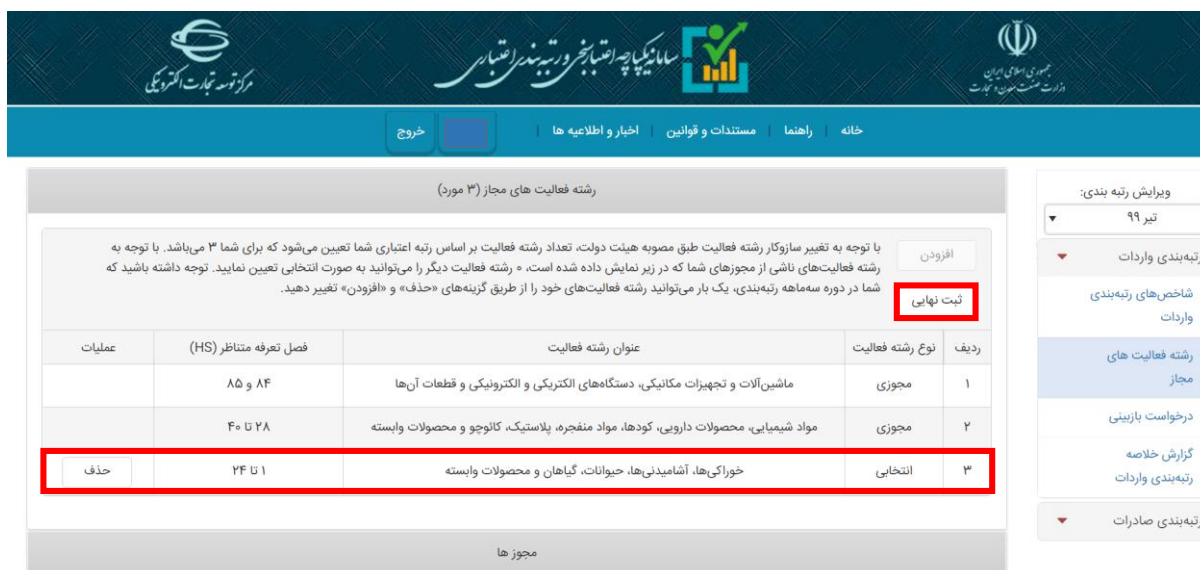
مرکز توسعه تجارت الکترونیکی

سامانه یکپارچه اعتبارسنجی و رتبه‌بندی اعتباری

جمهوری اسلامی ایران
وزارت صنعت، معدن و تجارت

خانه | راهنما | مستندات و قوانین | اخبار و اطلاعیه ها |

خروج

رشته فعالیت های مجاز (۳ مورد)

با توجه به تغییر سازوکار رشته فعالیت طبق مصوبه هیئت دولت، تعداد رشته فعالیت بر اساس رتبه اعتباری شما تعیین می‌شود که برای شما ۳ می‌باشد. با توجه به رشته فعالیت‌های ناشی از مجوزهای شما که در زیر نمایش داده شده است، ۰ رشته فعالیت دیگر را می‌توانید به صورت انتخابی تعیین نمایید. توجه داشته باشید که شما در دوره سه‌ماهه رتبه‌بندی، یک بار می‌توانید رشته فعالیت‌های خود را از طریق گزینه‌های «حذف» و «افزودن» تغییر دهید.

افزودن

ثبت نهایی

| ردیف | نوع رشته فعالیت | عنوان رشته فعالیت | فصل تعرفه متناظر (HS) | عملیات |
|---|---|---|---|---|
| ۱ | مجوزی | ماشین‌آلات و تجهیزات مکانیکی، دستگاه‌های الکتریکی و الکترونیکی و قطعات آن‌ها | ۸۴ و ۸۵ | |
| ۲ | مجوزی | مواد شیمیایی، محصولات دارویی، کودها، مواد منفجره، پلاستیک، کائوچو و محصولات وابسته | ۲۸ تا ۴۰ | |
| ۳ | انتخابی | خوراکی‌ها، آشامیدنی‌ها، حیوانات، گیاهان و محصولات وابسته | ۱ تا ۲۴ | حذف |

مجوز ها

ویرایش رتبه بندی:
تیر ۹۹

رتبه‌بندی واردات
شاخص‌های رتبه‌بندی واردات
رشته فعالیت های مجاز
درخواست بازبینی
گزارش خلاصه رتبه‌بندی واردات
رتبه‌بندی صادرات